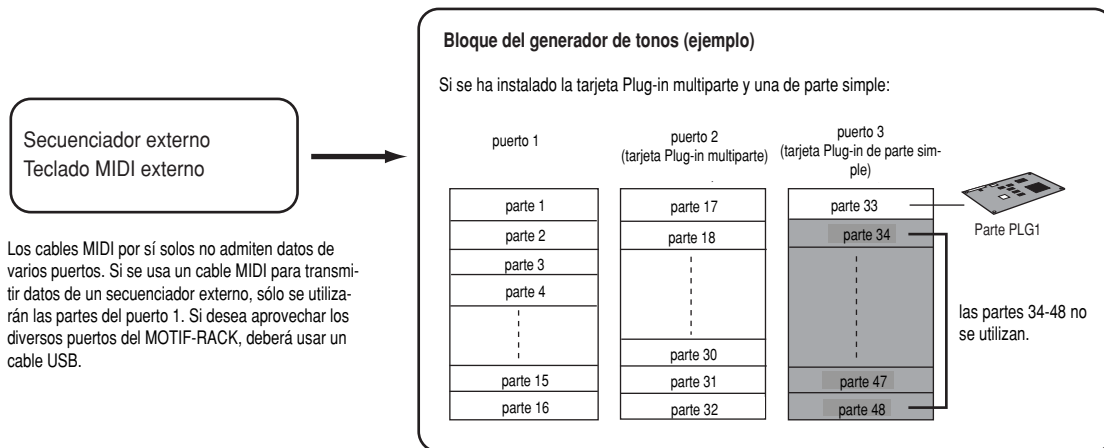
Secuenciador externo
Teclado MIDI externo

Los cables MIDI por sí solos no admiten datos de varios puertos. Si se usa un cable MIDI para transmitir datos de un secuenciador externo, sólo se utilizarán las partes del puerto 1. Si desea aprovechar los diversos puertos del MOTIF-RACK, deberá usar un cable USB.

Bloque del generador de tonos (ejemplo)

Si se ha instalado la tarjeta Plug-in multiparte y una de parte simple:

puerto 1

puerto 2 (tarjeta Plug-in multiparte)

puerto 3 (tarjeta Plug-in de parte simple)

| puerto 1 | puerto 2 | puerto 3 |
|---|---|---|
| parte 1 | parte 17 | parte 33 |
| parte 2 | parte 18 | parte 34 |
| parte 3 | | |
| parte 4 | | |
| | parte 30 | |
| parte 15 | parte 31 | parte 47 |
| parte 16 | parte 32 | parte 48 |

Parte PLG1

las partes 34-48 no se utilizan.